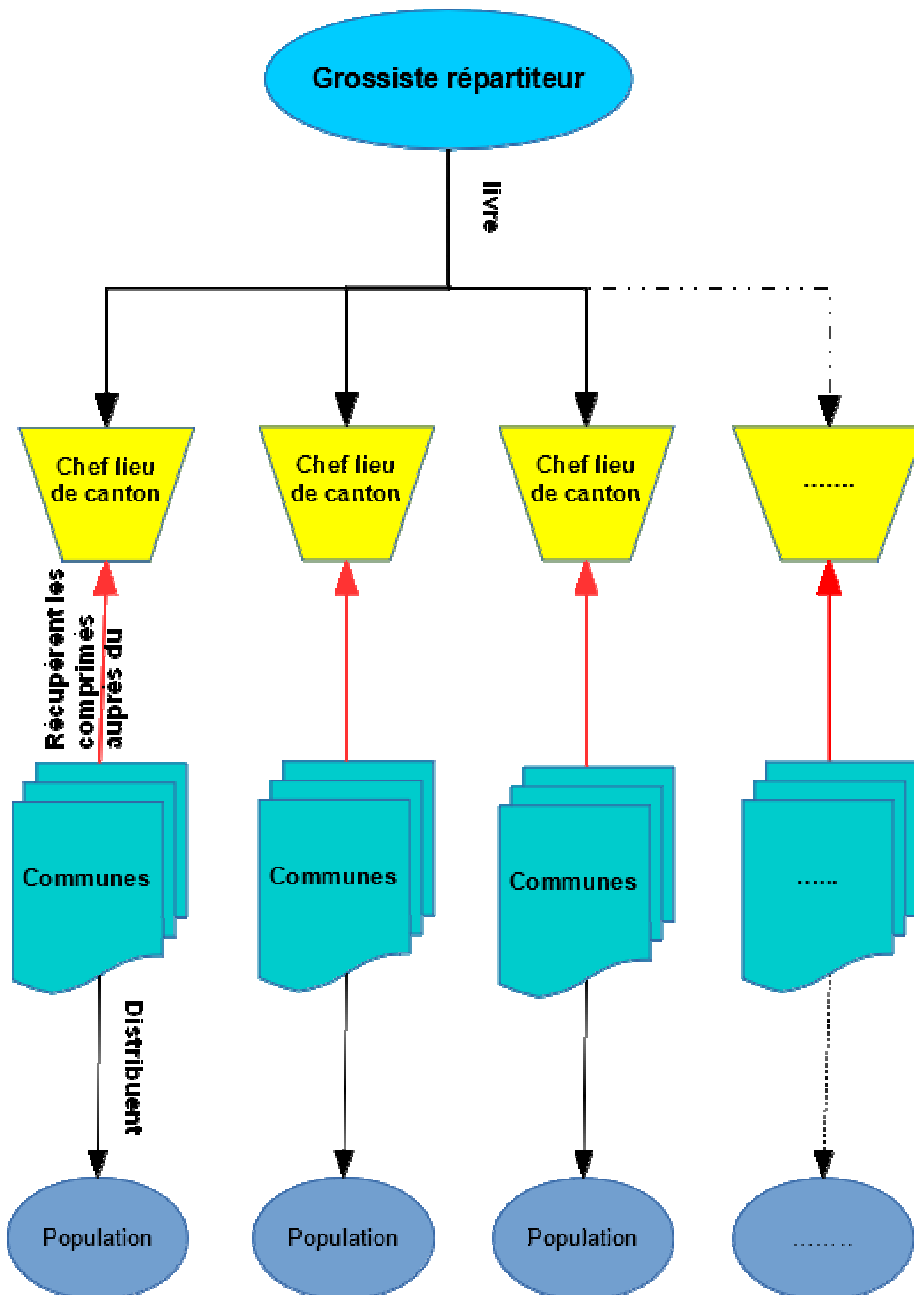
Grossiste répartiteur

livre

Chef lieu de canton

Chef lieu de canton

Chef lieu de canton

.......

Récupèrent les comprimés auprès du

Communes

Communes

Communes

......

Distribuent

Population

Population

Population

........